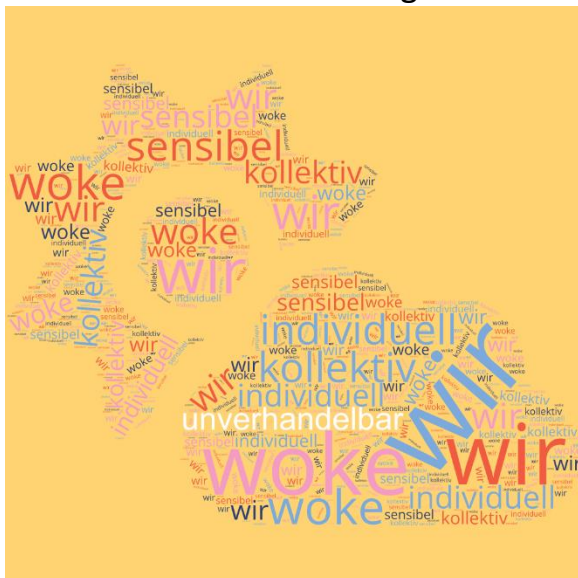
sensibel
wir
sensibel
wir
woke
sensibel
woke
kollektiv
wir
woke
wir
woke
sensibel
woke
wir
wir
kollektiv
individuell
sensibel
individuell
kollektiv
wir
kollektiv
individuell
wir
wir
woke
unverhandelbar
individuell
woke
wir
wir
woke
individuell
wir
woke
sensibel
kollektiv